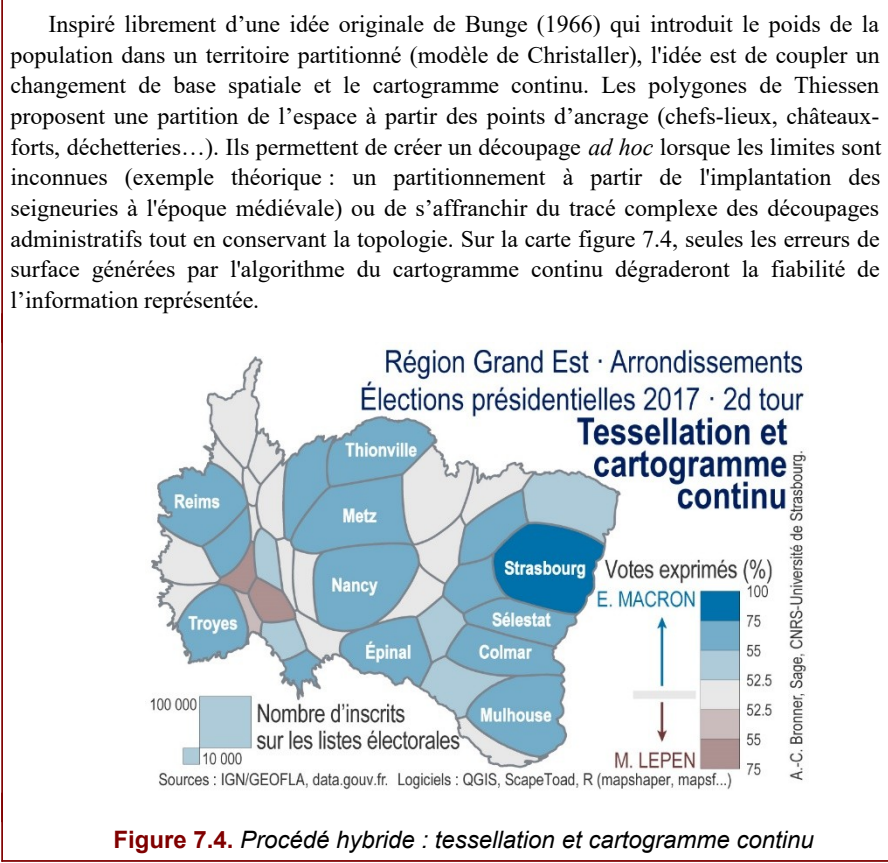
Inspiré librement d'une idée originale de Bunge (1966) qui introduit le poids de la population dans un territoire partitionné (modèle de Christaller), l'idée est de coupler un changement de base spatiale et le cartogramme continu. Les polygones de Thiessen proposent une partition de l'espace à partir des points d'ancrage (chefs-lieux, châteaux-forts, déchetteries…). Ils permettent de créer un découpage *ad hoc* lorsque les limites sont inconnues (exemple théorique : un partitionnement à partir de l'implantation des seigneuries à l'époque médiévale) ou de s'affranchir du tracé complexe des découpages administratifs tout en conservant la topologie. Sur la carte figure 7.4, seules les erreurs de surface générées par l'algorithme du cartogramme continu dégraderont la fiabilité de l'information représentée.

Région Grand Est · Arrondissements
Élections présidentielles 2017 · 2d tour
Tessellation et cartogramme continu

Thionville
Reims
Metz
Strasbourg
Nancy
Troyes
Sélestat
Épinal
Colmar
Mulhouse

Votes exprimés (%)
E. MACRON
100
75
55
52.5
52.5
55
75
M. LEPEN

100 000
10 000
Nombre d'inscrits sur les listes électorales

A.-C. Bronner, Sage, CNRS-Université de Strasbourg.

Sources : IGN/GEOFLA, data.gouv.fr. Logiciels : QGIS, ScapeToad, R (mapshaper, mapsf...)

**Figure 7.4.** *Procédé hybride : tessellation et cartogramme continu*